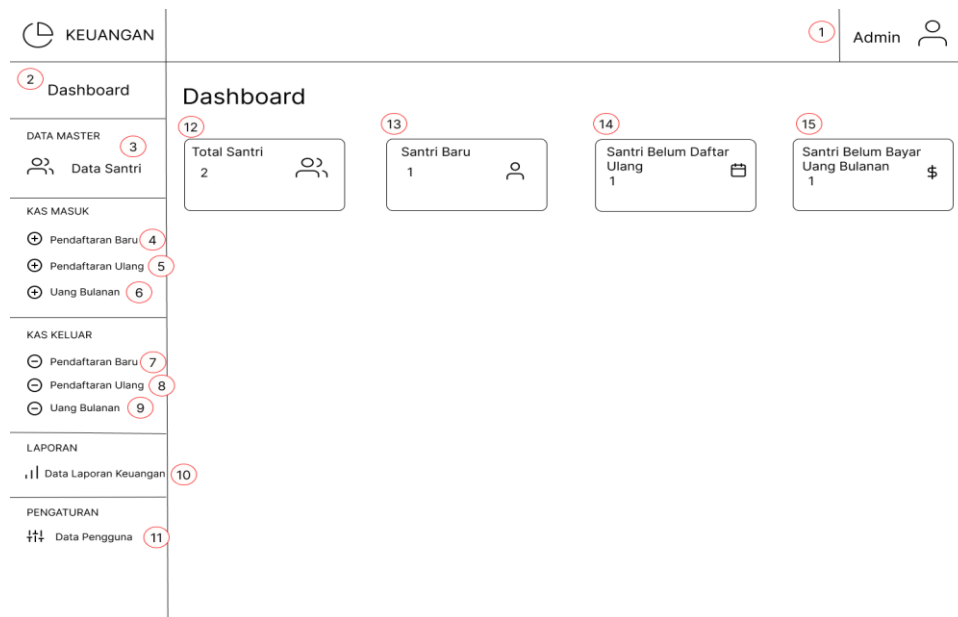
KEUANGAN

1 Admin

2 Dashboard

Dashboard

DATA MASTER 3

Data Santri

KAS MASUK

Pendaftaran Baru 4

Pendaftaran Ulang 5

Uang Bulanan 6

KAS KELUAR

Pendaftaran Baru 7

Pendaftaran Ulang 8

Uang Bulanan 9

LAPORAN

Data Laporan Keuangan 10

PENGATURAN

Data Pengguna 11

12 Total Santri 2

13 Santri Baru 1

14 Santri Belum Daftar Ulang 1

15 Santri Belum Bayar Uang Bulanan 1 $